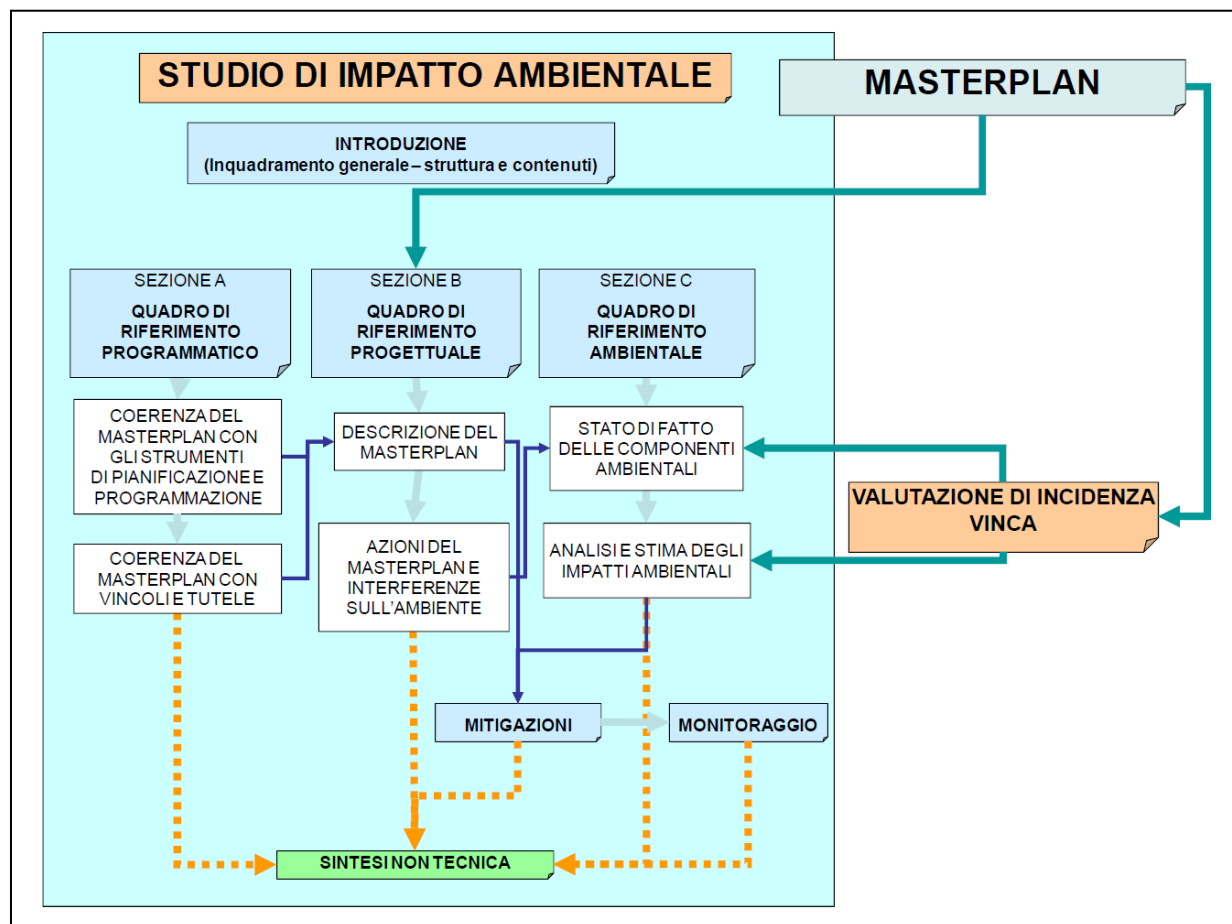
STUDIO DI IMPATTO AMBIENTALE

MASTERPLAN

INTRODUZIONE
(Inquadramento generale – struttura e contenuti)

SEZIONE A
QUADRO DI RIFERIMENTO PROGRAMMATICO

SEZIONE B
QUADRO DI RIFERIMENTO PROGETTUALE

SEZIONE C
QUADRO DI RIFERIMENTO AMBIENTALE

COERENZA DEL MASTERPLAN CON GLI STRUMENTI DI PIANIFICAZIONE E PROGRAMMAZIONE

DESCRIZIONE DEL MASTERPLAN

STATO DI FATTO DELLE COMPONENTI AMBIENTALI

VALUTAZIONE DI INCIDENZA VINCA

COERENZA DEL MASTERPLAN CON VINCOLI E TUTELE

AZIONI DEL MASTERPLAN E INTERFERENZE SULL'AMBIENTE

ANALISI E STIMA DEGLI IMPATTI AMBIENTALI

MITIGAZIONI

MONITORAGGIO

SINTESI NON TECNICA